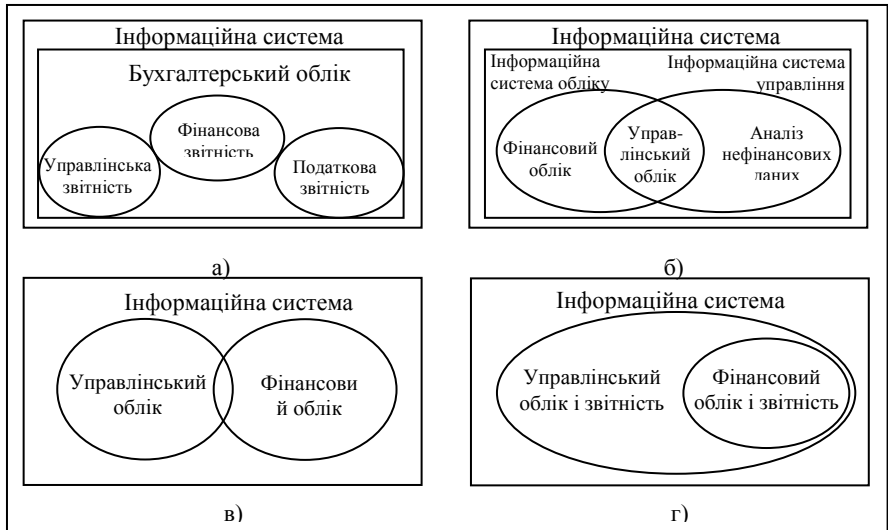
Інформаційна система

Бухгалтерський облік

Фінансова звітність

Управлінська звітність

Податкова звітність

а)

Інформаційна система

Інформаційна система обліку

Інформаційна система управління

Фінансовий облік

Управлінський облік

Аналіз нефінансових даних

б)

Інформаційна система

Управлінський облік

Фінансови й облік

в)

Інформаційна система

Управлінський облік і звітність

Фінансовий облік і звітність

г)